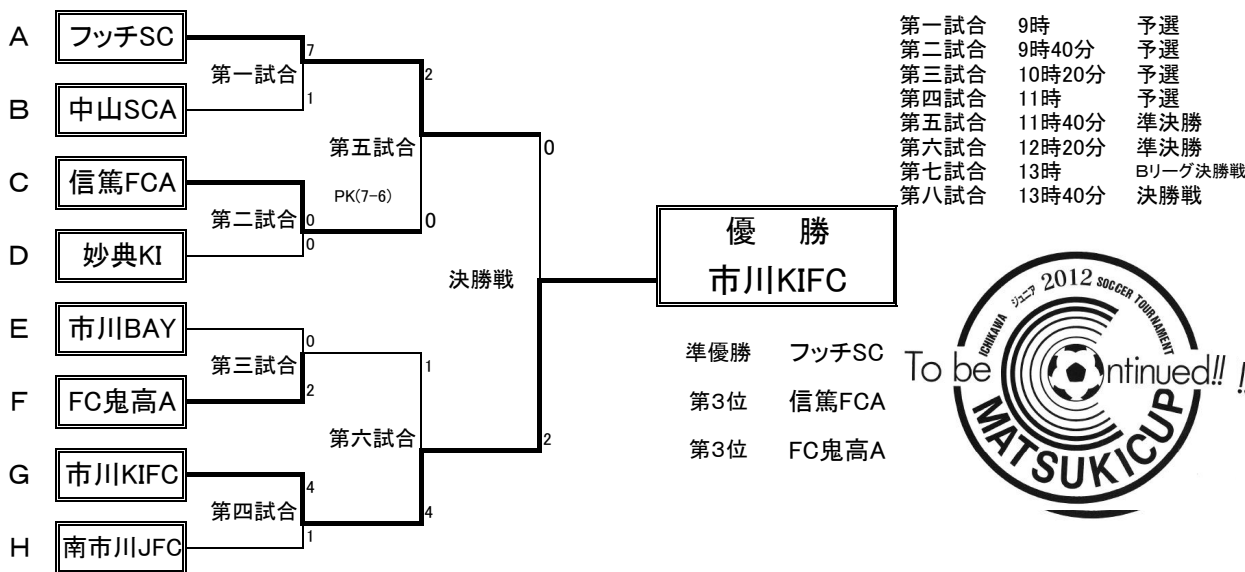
A フッチSC
B 中山SCA
C 信篤FCA
D 妙典KI
E 市川BAY
F FC鬼高A
G 市川KIFC
H 南市川JFC

第一試合 7 1
第二試合 0 0
第三試合 0 2
第四試合 4 1
第五試合 2 0 PK(7-6)
第六試合 1 4
決勝戦 0 2

優 勝
市川KIFC

準優勝 フッチSC
第3位 信篤FCA
第3位 FC鬼高A

| | | |
|---|---|---|
| 第一試合 | 9時 | 予選 |
| 第二試合 | 9時40分 | 予選 |
| 第三試合 | 10時20分 | 予選 |
| 第四試合 | 11時 | 予選 |
| 第五試合 | 11時40分 | 準決勝 |
| 第六試合 | 12時20分 | 準決勝 |
| 第七試合 | 13時 | Bリーグ決勝戦 |
| 第八試合 | 13時40分 | 決勝戦 |

ICHIKAWA ジュニア 2012 SOCCER TOURNAMENT
To be Continued!! !
MATSUKICUP